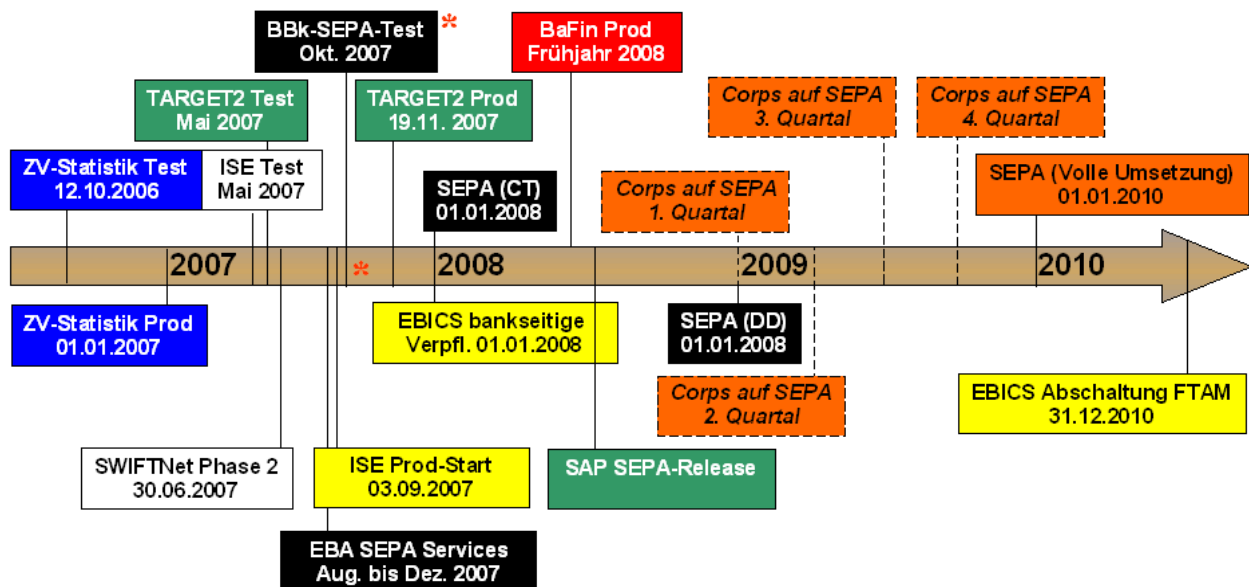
BBk-SEPA-Test *
Okt. 2007

BaFin Prod
Frühjahr 2008

TARGET2 Test
Mai 2007

TARGET2 Prod
19.11. 2007

Corps auf SEPA
3. Quartal

Corps auf SEPA
4. Quartal

ZV-Statistik Test
12.10.2006

ISE Test
Mai 2007

SEPA (CT)
01.01.2008

Corps auf SEPA
1. Quartal

SEPA (Volle Umsetzung)
01.01.2010

2007

*

2008

2009

2010

ZV-Statistik Prod
01.01.2007

EBICS bankseitige
Verpfl. 01.01.2008

SEPA (DD)
01.01.2008

Corps auf SEPA
2. Quartal

EBICS Abschaltung FTAM
31.12.2010

SWIFTNet Phase 2
30.06.2007

ISE Prod-Start
03.09.2007

SAP SEPA-Release

EBA SEPA Services
Aug. bis Dez. 2007